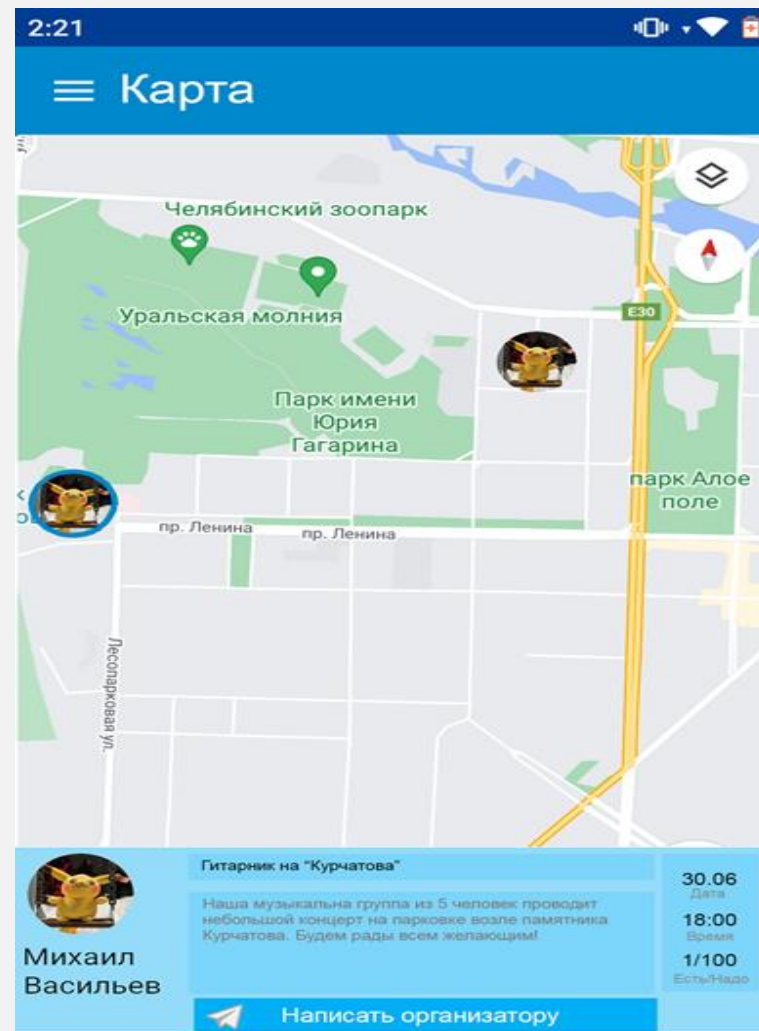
2:21

Карта

Челябинский зоопарк

Уральская молния

E30

Парк имени Юрия Гагарина

парк Алое поле

пр. Ленина

пр. Ленина

Лесопарковая ул.

Гитарник на "Курчатова"

Наша музыкальна группа из 5 человек проводит небольшой концерт на парковке возле памятника Курчатова. Будем рады всем желающим!

30.06
Дата

18:00
Время

1/100
Есть/Надо

Михаил Васильев

Написать организатору